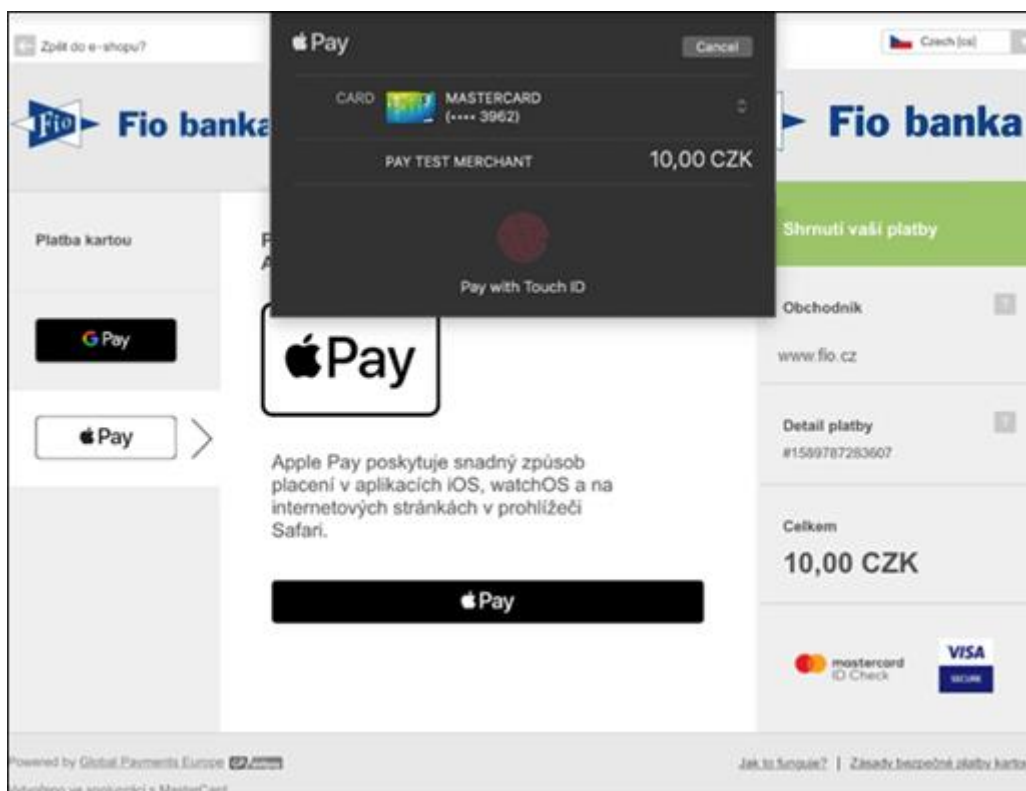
Zpět do e-shopu?

Pay

Cancel

CARD MASTERCARD (•••• 3962)

PAY TEST MERCHANT 10,00 CZK

Pay with Touch ID

Czech [cs]

Fio banka

Fio banka

Platba kartou

G Pay

Pay

P
A

Pay

Apple Pay poskytuje snadný způsob placení v aplikacích iOS, watchOS a na internetových stránkách v prohlížeči Safari.

Pay

Shrnutí vaší platby

Obchodník

www.fio.cz

Detail platby

#1589787283607

Celkem

10,00 CZK

mastercard ID Check

VISA SECURE

Powered by Global Payments Europe

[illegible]

Jak to funguje? | Zásady bezpečné platby kartou